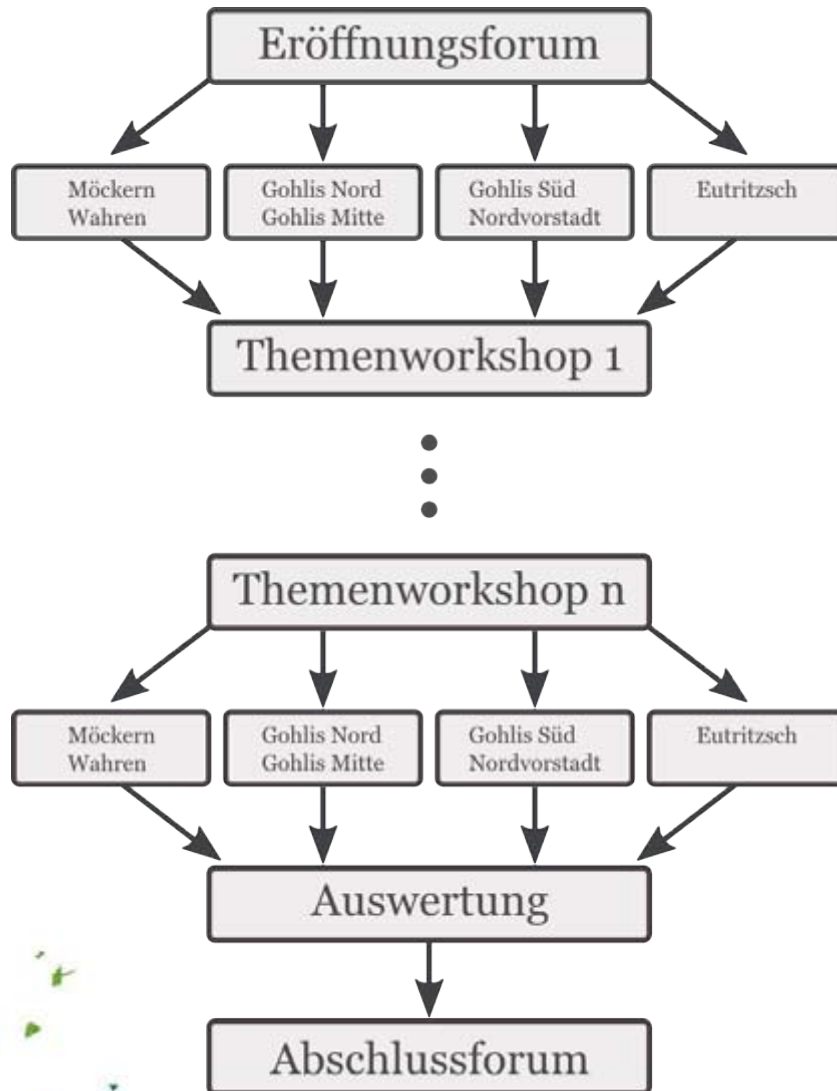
Eröffnungsforum

Möckern
Wahren

Gohlis Nord
Gohlis Mitte

Gohlis Süd
Nordvorstadt

Eutritzsch

Themenworkshop 1

Themenworkshop n

Möckern
Wahren

Gohlis Nord
Gohlis Mitte

Gohlis Süd
Nordvorstadt

Eutritzsch

Auswertung

Abschlussforum